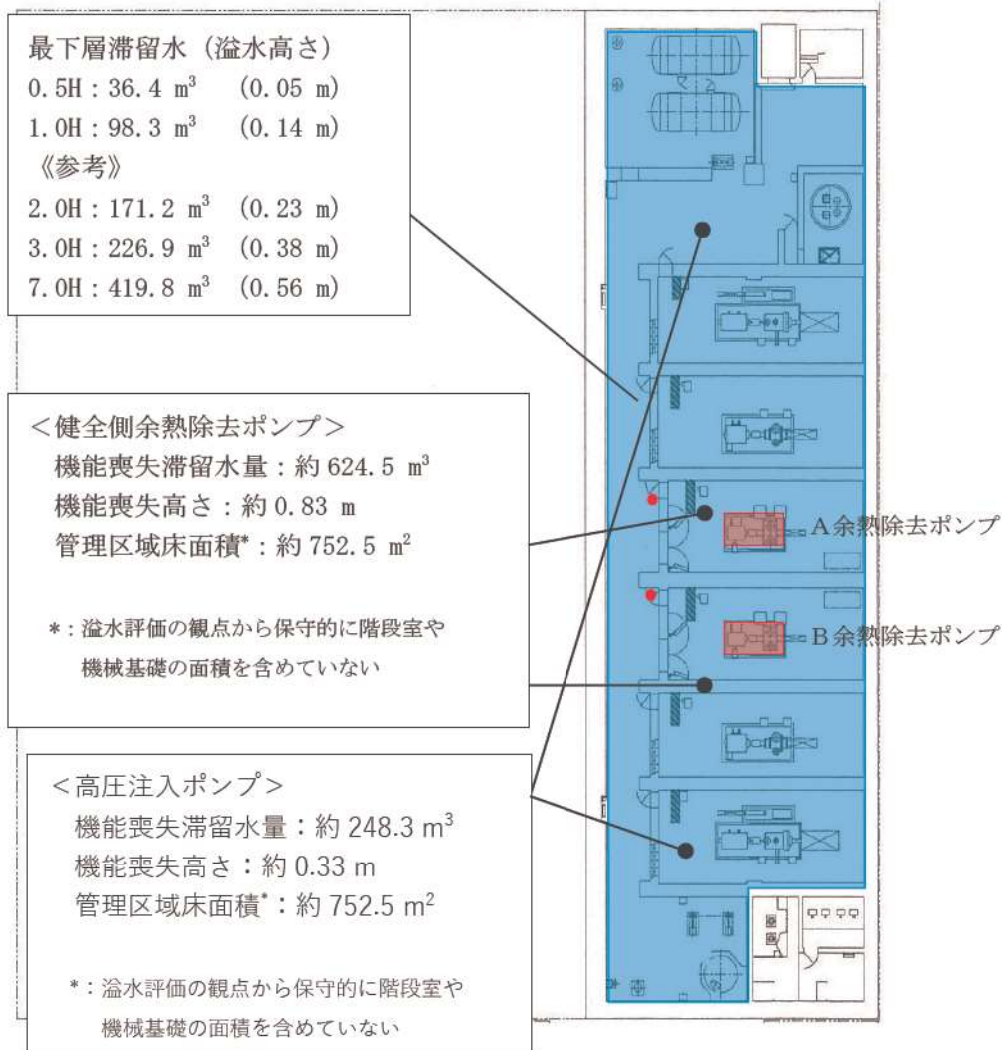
最下層滞留水（溢水高さ）
0.5H：36.4 m$^3$　(0.05 m)
1.0H：98.3 m$^3$　(0.14 m)
《参考》
2.0H：171.2 m$^3$　(0.23 m)
3.0H：226.9 m$^3$　(0.38 m)
7.0H：419.8 m$^3$　(0.56 m)

＜健全側余熱除去ポンプ＞
機能喪失滞留水量：約 624.5 m$^3$
機能喪失高さ：約 0.83 m
管理区域床面積*：約 752.5 m$^2$

*：溢水評価の観点から保守的に階段室や機械基礎の面積を含めていない

A 余熱除去ポンプ
B 余熱除去ポンプ

＜高圧注入ポンプ＞
機能喪失滞留水量：約 248.3 m$^3$
機能喪失高さ：約 0.33 m
管理区域床面積*：約 752.5 m$^2$

*：溢水評価の観点から保守的に階段室や機械基礎の面積を含めていない